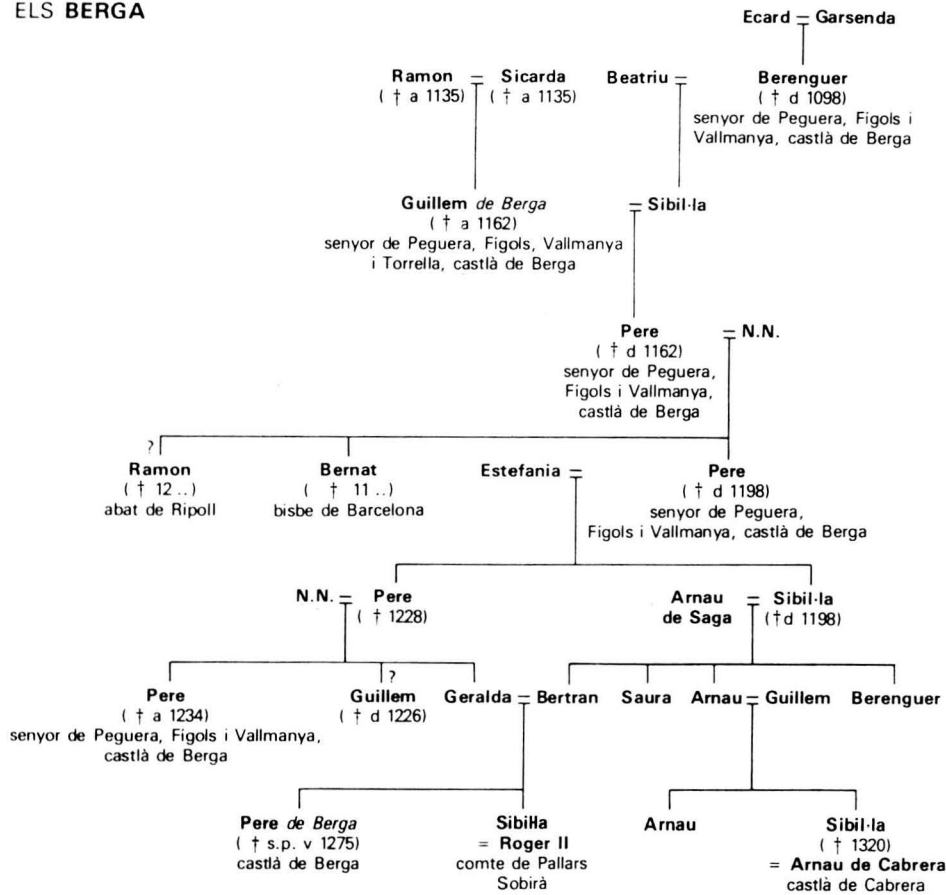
ELS **BERGA**

**Ecard** = **Garsenda**

**Ramon** = **Sicarda**
(† a 1135) († a 1135)

**Beatriu** =

**Berenguer**
(† d 1098)
senyor de Peguera, Figols i Vallmanya, castlà de Berga

**Guillem** *de Berga*
(† a 1162)
senyor de Peguera, Figols, Vallmanya i Torrella, castlà de Berga

= **Sibil·la**

**Pere** = **N.N.**
(† d 1162)
senyor de Peguera, Figols i Vallmanya, castlà de Berga

?
**Ramon**
(† 12..)
abat de Ripoll

**Bernat**
(† 11..)
bisbe de Barcelona

**Estefania** =

**Pere**
(† d 1198)
senyor de Peguera, Figols i Vallmanya, castlà de Berga

**N.N.** = **Pere**
(† 1228)

**Arnau de Saga** = **Sibil·la**
(†d 1198)

**Pere**
(† a 1234)
senyor de Peguera, Figols i Vallmanya, castlà de Berga

?
**Guillem**
(† d 1226)

**Geralda** = **Bertran**

**Saura**

**Arnau** = **Guillem**

**Berenguer**

**Pere** *de Berga*
(† s.p. v 1275)
castlà de Berga

**Sibilla**
= **Roger II**
comte de Pallars Sobirà

**Arnau**

**Sibil·la**
(† 1320)
= **Arnau de Cabrera**
castlà de Cabrera